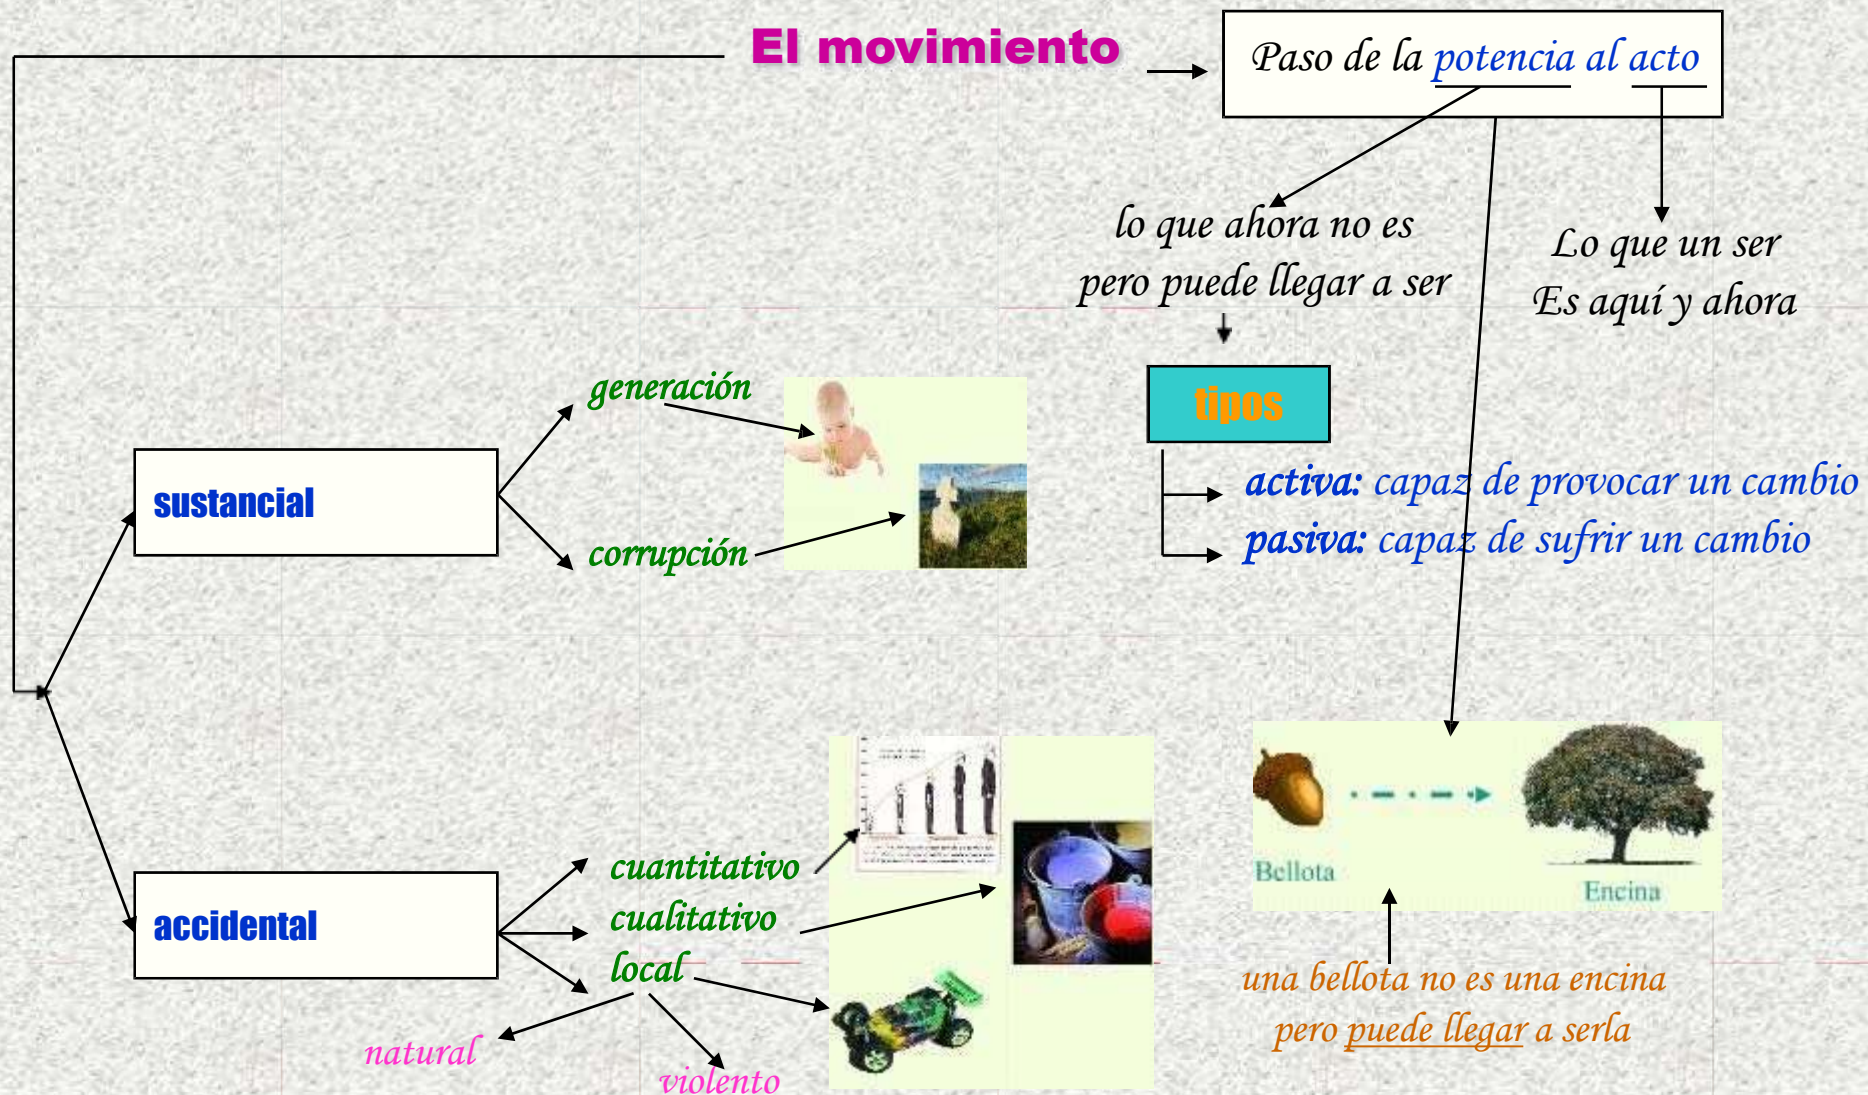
El movimiento

Paso de la potencia al acto

lo que ahora no es pero puede llegar a ser

Lo que un ser Es aquí y ahora

tipos

activa: capaz de provocar un cambio
pasiva: capaz de sufrir un cambio

sustancial

generación
corrupción

accidental

cuantitativo
cualitativo
local

natural
violento

Bellota
Encina

una bellota no es una encina pero puede llegar a serla